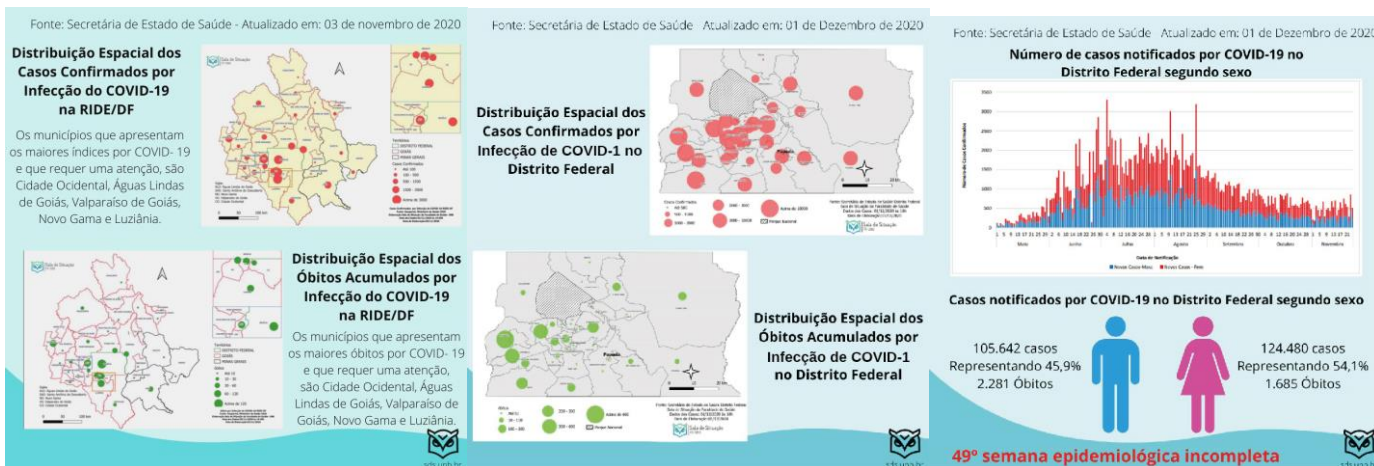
Fonte: Secretária de Estado de Saúde - Atualizado em: 03 de novembro de 2020

Distribuição Espacial dos Casos Confirmados por Infecção do COVID-19 na RIDE/DF

Os municípios que apresentam os maiores índices por COVID- 19 e que requer uma atenção, são Cidade Ocidental, Águas Lindas de Goiás, Valparaíso de Goiás, Novo Gama e Luziânia.

Distribuição Espacial dos Óbitos Acumulados por Infecção do COVID-19 na RIDE/DF

Os municípios que apresentam os maiores óbitos por COVID- 19 e que requer uma atenção, são Cidade Ocidental, Águas Lindas de Goiás, Valparaíso de Goiás, Novo Gama e Luziânia.

Fonte: Secretária de Estado de Saúde Atualizado em: 01 de Dezembro de 2020

Distribuição Espacial dos Casos Confirmados por Infecção de COVID-1 no Distrito Federal

Distribuição Espacial dos Óbitos Acumulados por Infecção de COVID-1 no Distrito Federal

Fonte: Secretária de Estado de Saúde Atualizado em: 01 de Dezembro de 2020

Número de casos notificados por COVID-19 no Distrito Federal segundo sexo

Data de Notificação

Março Junho Julho Agosto Setembro Outubro Novembro

Casos notificados por COVID-19 no Distrito Federal segundo sexo

105.642 casos
Representando 45,9%
2.281 Óbitos

124.480 casos
Representando 54,1%
1.685 Óbitos

49º semana epidemiológica incompleta